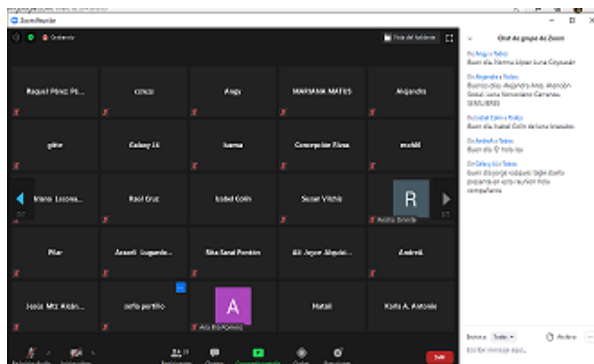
Zoom Reunión

Vista del hablante

Raquel Pérez Pé... | cinco | Angy | MARIANA MATES | Alejandra
gêne | Galaxy J4 | Isama | Concepción Flora | maddi
Mano Lucero... | Raol Cruz | Isabel Colín | Susan Vilchis | Rosario Bravo
Pilar | Anarrit Eugenio... | Nita Sanz Pontón | Elli Joyce Alquisi... | Andrea
Jesús Mtz Alcán... | sofia portillo | Ana Bio Romero | Natali | Karla A. Antonio

Chat de grupo de Zoom

De Angy a Todos:
Buen día Norma López Luna Coyoacán

De Alejandra a Todos:
Buenos días Alejandra Ang. Alcántara Global Luna Sancristiano Carranza

De Isabel Colín a Todos:
Buen día Isabel Colín de luna linavalos

De Andrea a Todos:
Buen día hola no

De Galaxy J4 a Todos:
Buen día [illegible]

Enviar a: Todos
Archivo
Escribir mensaje aquí...

Salir